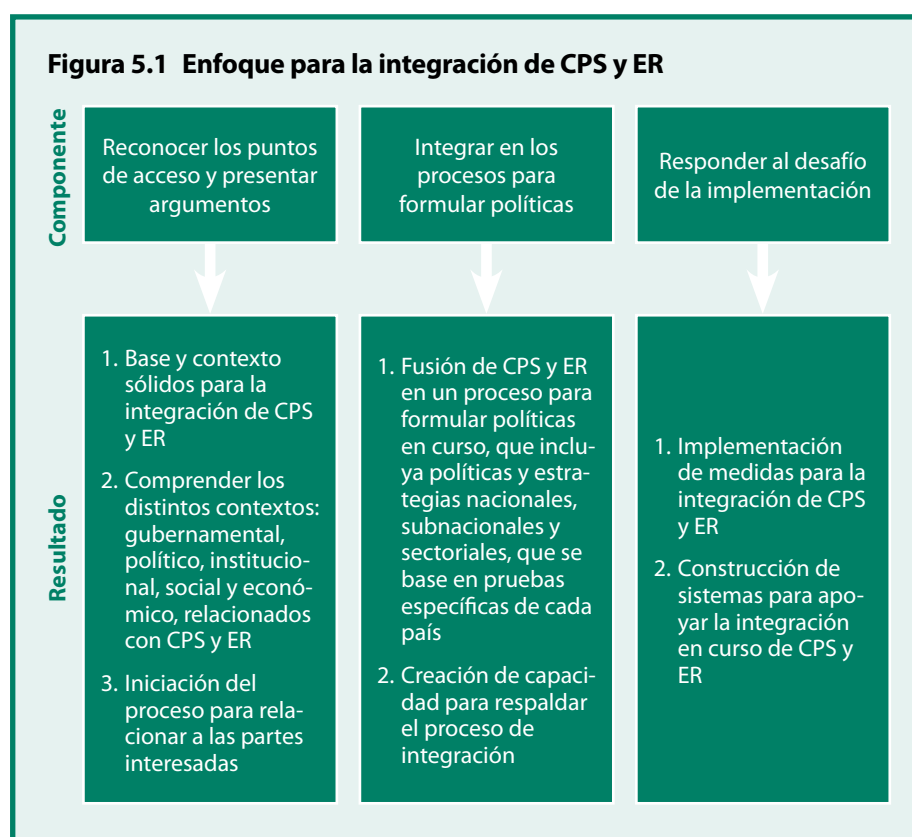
Figura 5.1 Enfoque para la integración de CPS y ER

Componente

Reconocer los puntos de acceso y presentar argumentos

Integrar en los procesos para formular políticas

Responder al desafío de la implementación

Resultado

1. Base y contexto sólidos para la integración de CPS y ER
2. Comprender los distintos contextos: gubernamental, político, institucional, social y económico, relacionados con CPS y ER
3. Iniciación del proceso para relacionar a las partes interesadas

1. Fusión de CPS y ER en un proceso para formular políticas en curso, que incluya políticas y estrategias nacionales, subnacionales y sectoriales, que se base en pruebas específicas de cada país
2. Creación de capacidad para respaldar el proceso de integración

1. Implementación de medidas para la integración de CPS y ER
2. Construcción de sistemas para apoyar la integración en curso de CPS y ER